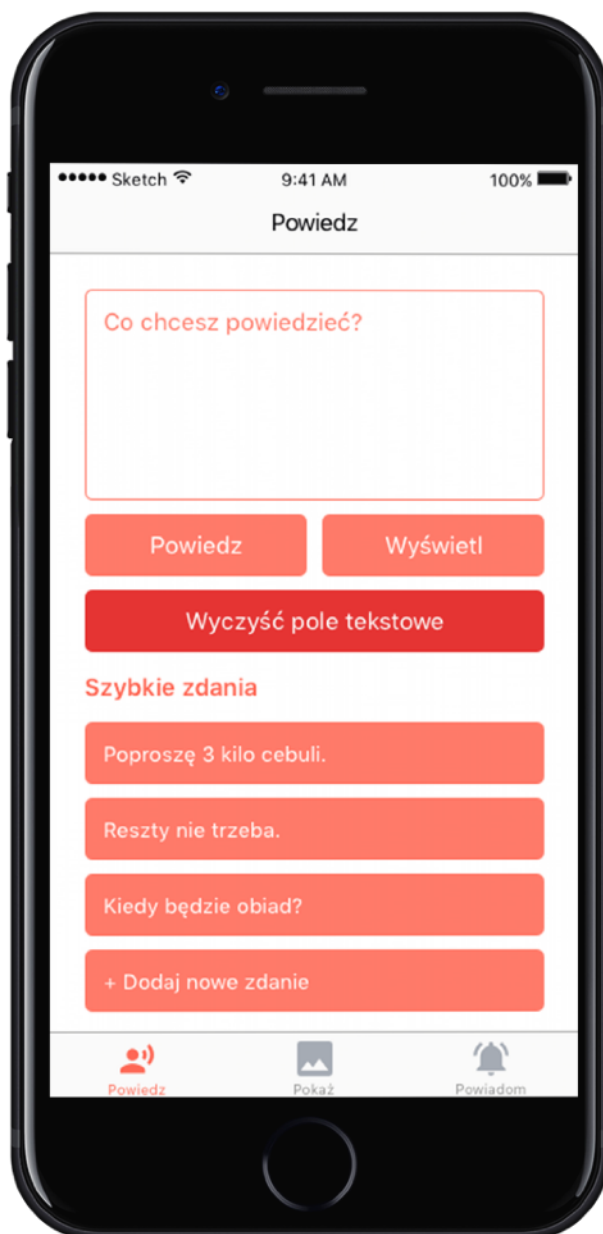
●●●●● Sketch 9:41 AM 100%

Powiedz

Co chcesz powiedzieć?

Powiedz

Wyświetl

Wyczyść pole tekstowe

Szybkie zdania

Poproszę 3 kilo cebuli.

Reszty nie trzeba.

Kiedy będzie obiad?

+ Dodaj nowe zdanie

Powiedz

Pokaż

Powiadom